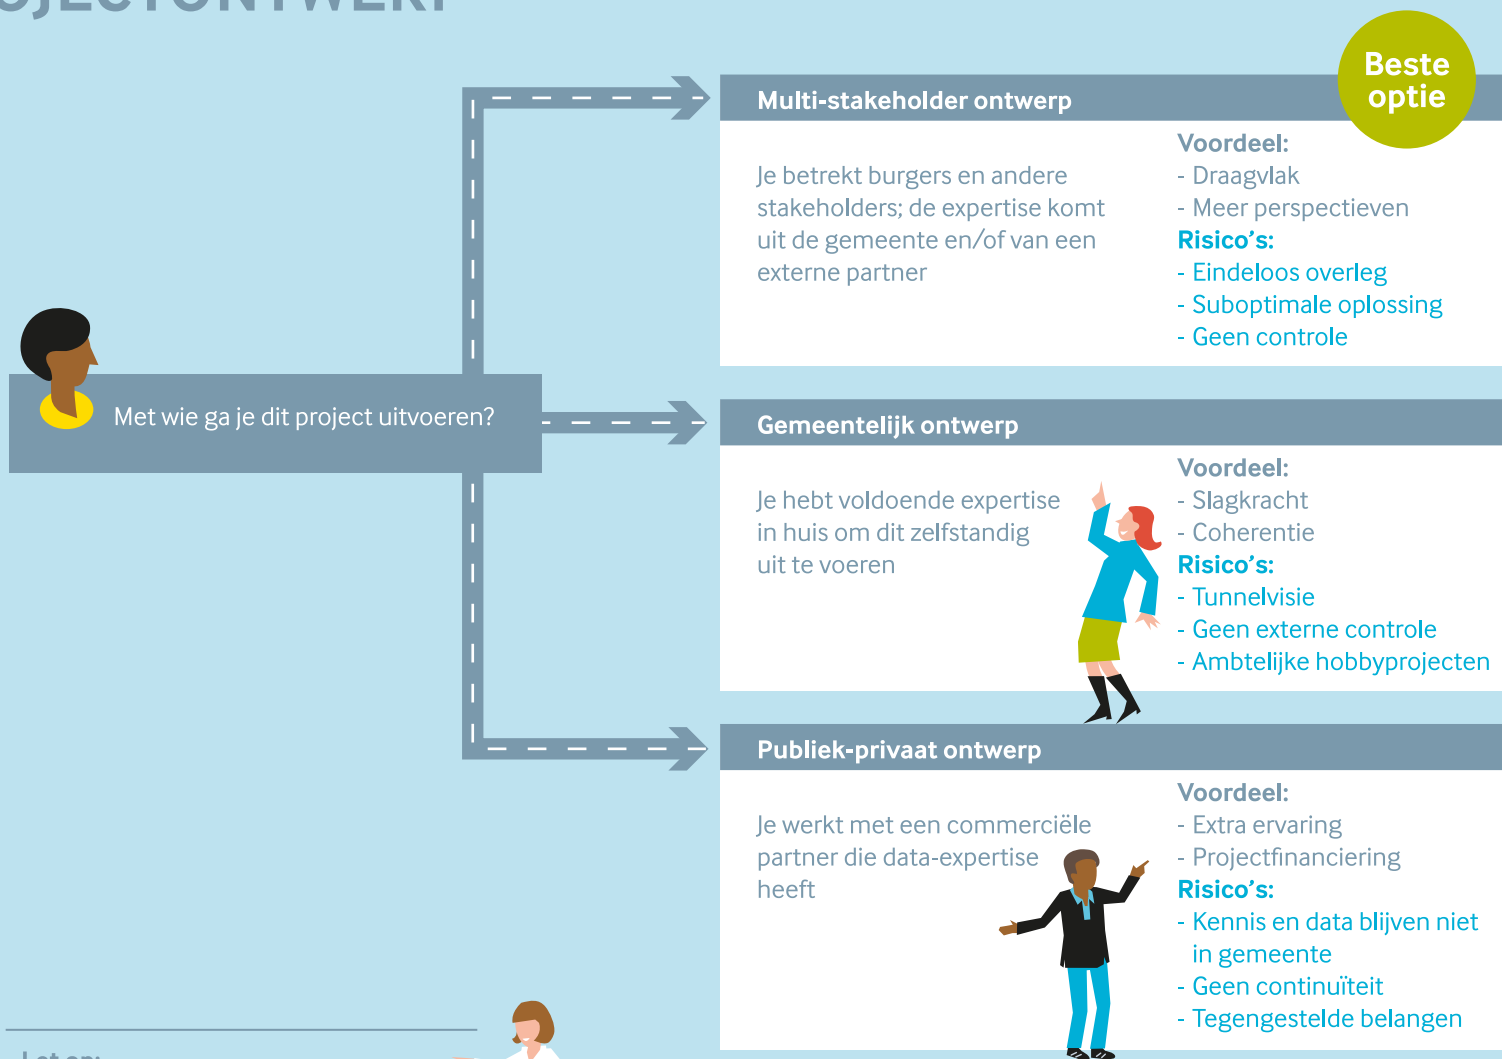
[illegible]

Beste optie

Multi-stakeholder ontwerp

Je betrekt burgers en andere stakeholders; de expertise komt uit de gemeente en/of van een externe partner

Voordeel:
- Draagvlak
- Meer perspectieven
Risico's:
- Eindeloos overleg
- Suboptimale oplossing
- Geen controle

Met wie ga je dit project uitvoeren?

Gemeentelijk ontwerp

Je hebt voldoende expertise in huis om dit zelfstandig uit te voeren

Voordeel:
- Slagkracht
- Coherentie
Risico's:
- Tunnelvisie
- Geen externe controle
- Ambtelijke hobbyprojecten

Publiek-privaat ontwerp

Je werkt met een commerciële partner die data-expertise heeft

Voordeel:
- Extra ervaring
- Projectfinanciering
Risico's:
- Kennis en data blijven niet in gemeente
- Geen continuïteit
- Tegengestelde belangen

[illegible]